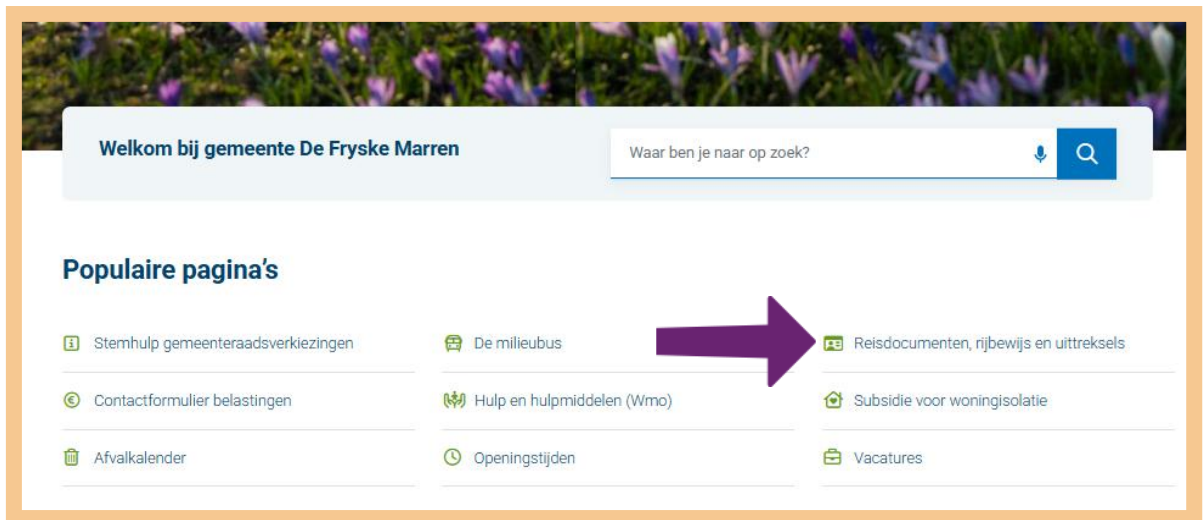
Welkom bij gemeente De Fryske Marren

Waar ben je naar op zoek?

Populaire pagina's

Stemhulp gemeenteraadsverkiezingen

De milieubus

Reisdocumenten, rijbewijs en uittreksels

Contactformulier belastingen

Hulp en hulpmiddelen (Wmo)

Subsidie voor woningisolatie

Afvalkalender

Openingstijden

Vacatures